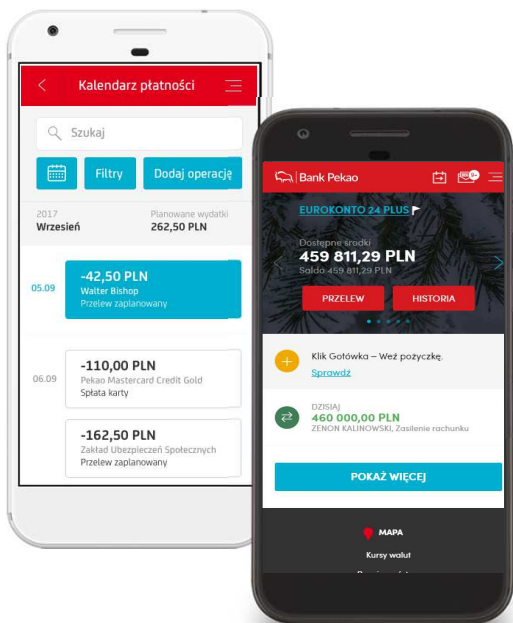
Kalendarz płatności

Szukaj

Filtry

Dodaj operację

2017
Wrzesień

Planowane wydatki
262,50 PLN

05.09

-42,50 PLN
Walter Bishop
Przelew zaplanowany

06.09

-110,00 PLN
Pekao Mastercard Credit Gold
Spłata karty

-162,50 PLN
Zakład Ubezpieczeń Społecznych
Przelew zaplanowany

Bank Pekao

EUROKONTO 24 PLUS

Dostępne środki
459 811,29 PLN
Saldo 459 811,29 PLN

PRZELEW

HISTORIA

Klik Gotówka – Weź pożyczkę.
Sprawdź

DZISIAJ
460 000,00 PLN
ZENON KALINOWSKI, Zasilenie rachunku

POKAŻ WIĘCEJ

MAPA

Kursy walut

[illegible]